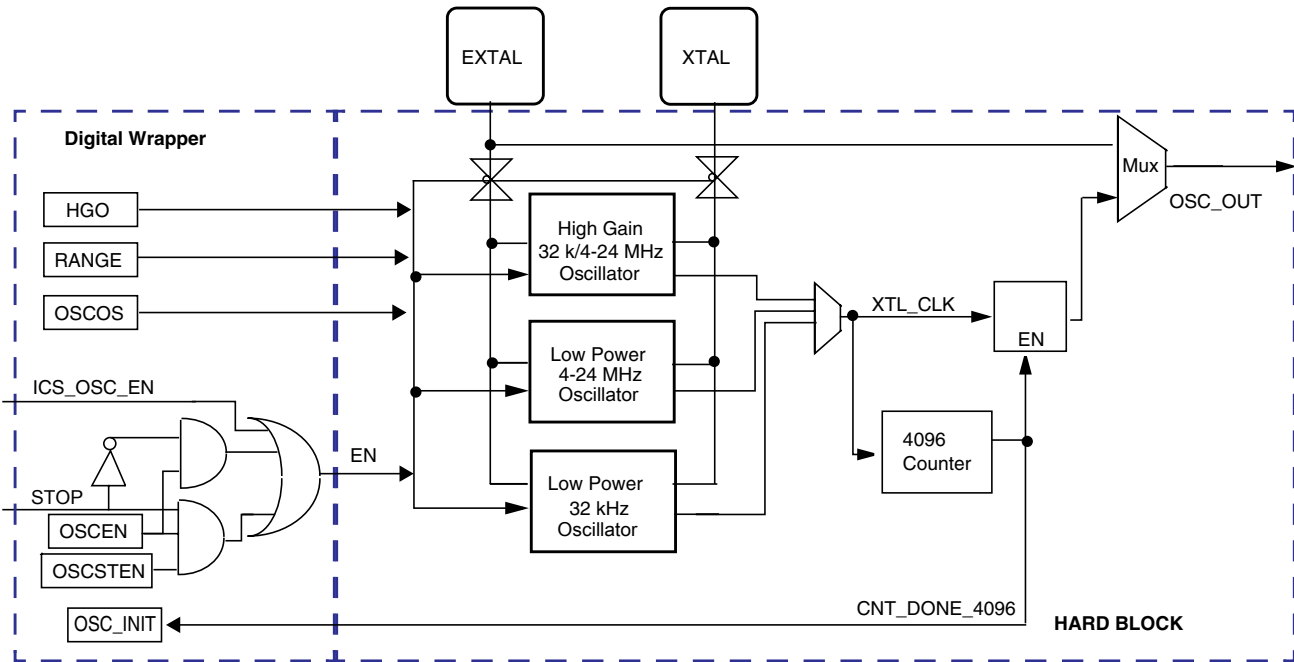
EXTAL

XTAL

Digital Wrapper

HGO

RANGE

OSCOS

ICS_OSC_EN

STOP

OSCEN

OSCSTEN

OSC_INIT

EN

High Gain
32 k/4-24 MHz
Oscillator

Low Power
4-24 MHz
Oscillator

Low Power
32 kHz
Oscillator

Mux

OSC_OUT

XTL_CLK

EN

4096
Counter

CNT_DONE_4096

HARD BLOCK